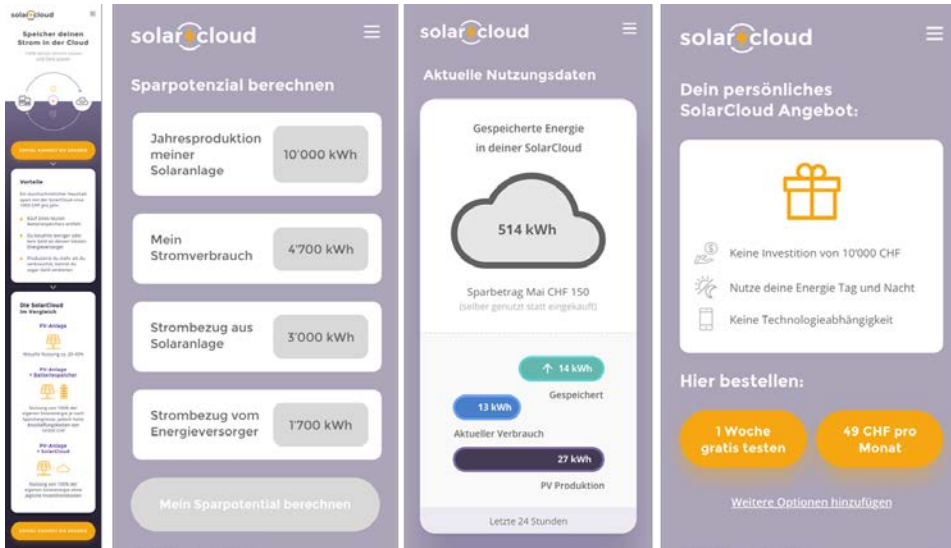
solarcloud

Speicher deinen Strom in der Cloud

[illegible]

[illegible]

Vorteile

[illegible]

Die SolarCloud im Vergleich

PV-Anlage

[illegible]

PV-Anlage + Batteriespeicher

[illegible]

PV-Anlage + SolarCloud

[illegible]

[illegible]

solarcloud

Sparpotenzial berechnen

Jahresproduktion meiner Solaranlage | 10'000 kWh

Mein Stromverbrauch | 4'700 kWh

Strombezug aus Solaranlage | 3'000 kWh

Strombezug vom Energieversorger | 1'700 kWh

Mein Sparpotential berechnen

solarcloud

Aktuelle Nutzungsdaten

Gespeicherte Energie in deiner SolarCloud

514 kWh

Sparbetrag Mai CHF 150
(selber genutzt statt eingekauft)

14 kWh
Gespeichert

13 kWh
Aktueller Verbrauch

27 kWh
PV Produktion

Letzte 24 Stunden

solarcloud

Dein persönliches SolarCloud Angebot:

Keine Investition von 10'000 CHF

Nutze deine Energie Tag und Nacht

Keine Technologieabhängigkeit

Hier bestellen:

1 Woche gratis testen

49 CHF pro Monat

Weitere Optionen hinzufügen